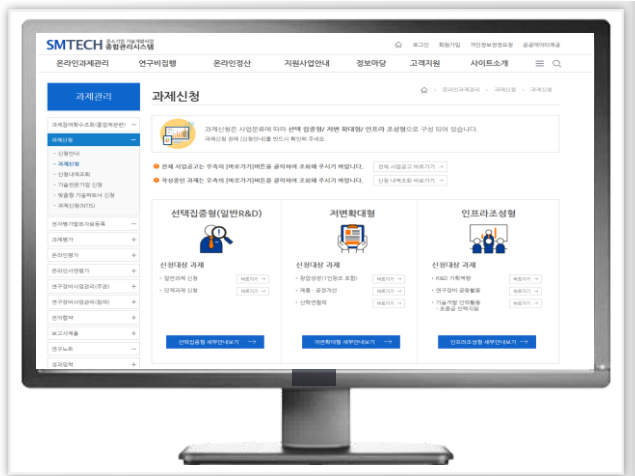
SMTECH 중소기업 기술개발사업 종합관리시스템

로그인 회원가입 개인정보방침요청 공공데이터개방

온라인과제관리 연구비집행 온라인정산 지원사업안내 정보마당 고객지원 사이트소개

과제관리

과제신청

과제접수/정보조회(중앙부처관련)

과제신청

- 신청안내
- 과제신청
- 신청내역조회
- 기술전문기업 신청
- 맞춤형 기술파트너 신청
- 과제신청(NTIS)

온라인 과제관리 과제신청 과제신청

과제신청은 사업분류에 따라 선택 집중형/ 저변 확대형/ 인프라 조성형으로 구성 되어 있습니다.

과제신청 전에 [신청안내]를 반드시 확인해 주세요.

전체 사업공고는 우측의 [바로가기]버튼을 클릭하여 조회해 주시기 바랍니다. 전체 사업공고 바로가기

국성분인 과제는 우측의 [바로가기]버튼을 클릭하여 조회해 주시기 바랍니다. 신청 내역조회 바로가기

선택집중형(일반R&D)

신청대상 과제

- 일반과제 신청 바로가기
- 단계과제 신청 바로가기

선택집중형 세부안내보기

저변확대형

신청대상 과제

- 창업성장(기업형 포함) 바로가기
- 제품·공정개선 바로가기
- 산학연협력 바로가기

저변확대형 세부안내보기

인프라조성형

신청대상 과제

- R&D 기획역량 바로가기
- 연구장비 공동활용 바로가기
- 기술개발 인력활용 · 조성금 인력지원 바로가기

인프라조성형 세부안내보기

전자협약및정보수정등록

과제평가

온라인평가

온라인심사평가

연구장비사업관리(조성)

연구장비사업관리(협약)

성과협약

보고서제출

연구노트

성과입력